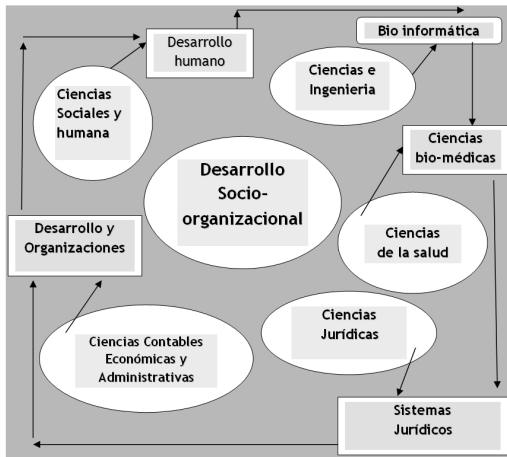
Desarrollo humano

Bio informática

Ciencias Sociales y humana

Ciencias e Ingenieria

Ciencias bio-médicas

Desarrollo Socio-organizacional

Ciencias de la salud

Desarrollo y Organizaciones

Ciencias Jurídicas

Ciencias Contables Económicas y Administrativas

Sistemas Jurídicos